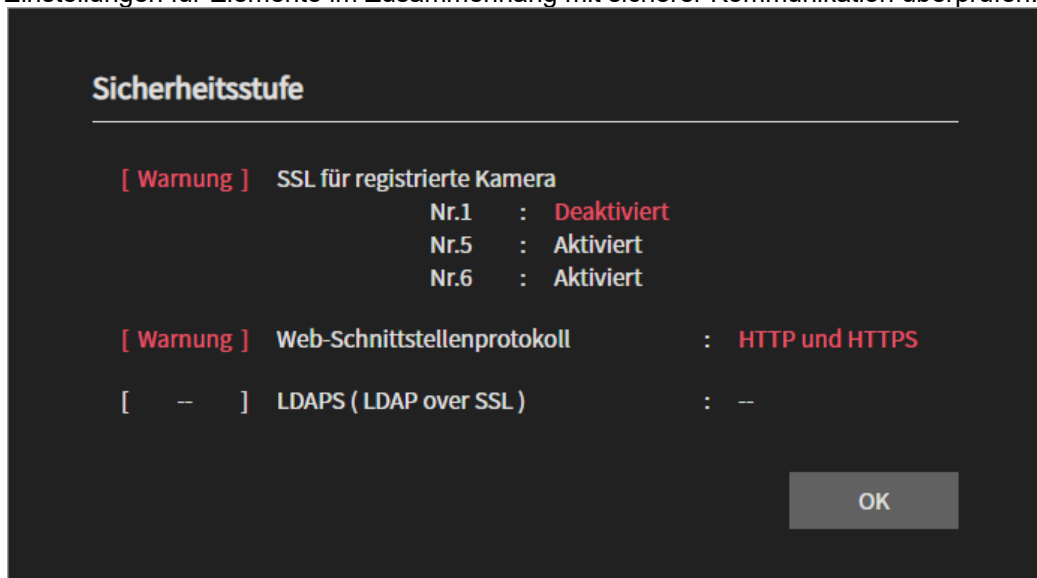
Einstellungen für Elemente im Zusammenhang mit sicherer Kommunikation überprüfen.

Sicherheitsstufe

[ Warnung ] SSL für registrierte Kamera
Nr.1 : Deaktiviert
Nr.5 : Aktiviert
Nr.6 : Aktiviert

[ Warnung ] Web-Schnittstellenprotokoll : HTTP und HTTPS

[ -- ] LDAPS ( LDAP over SSL ) : --

OK